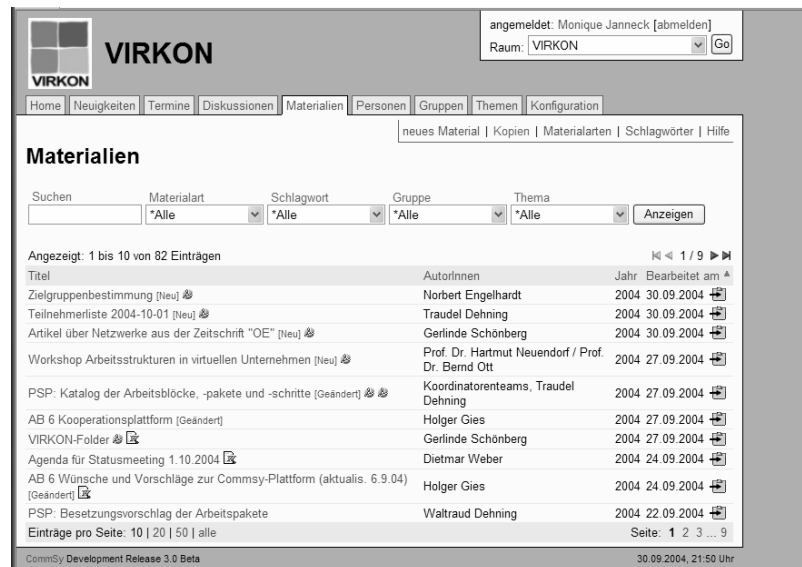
VIRKON

VIRKON

angemeldet: Monique Janneck [abmelden]
Raum: VIRKON Go

Home | Neuigkeiten | Termine | Diskussionen | Materialien | Personen | Gruppen | Themen | Konfiguration

neues Material | Kopien | Materialarten | Schlagwörter | Hilfe

Materialien

Suchen | Materialart *Alle | Schlagwort *Alle | Gruppe *Alle | Thema *Alle | Anzeigen

Angezeigt: 1 bis 10 von 82 Einträgen

1 / 9

| Titel | AutorInnen | Jahr | Bearbeitet am |
|---|---|---|---|
| Zielgruppenbestimmung [Neu] | Norbert Engelhardt | 2004 | 30.09.2004 |
| Teilnehmerliste 2004-10-01 [Neu] | Traudel Dehning | 2004 | 30.09.2004 |
| Artikel über Netzwerke aus der Zeitschrift "OE" [Neu] | Gerlinde Schönberg | 2004 | 30.09.2004 |
| Workshop Arbeitsstrukturen in virtuellen Unternehmen [Neu] | Prof. Dr. Hartmut Neuendorf / Prof. Dr. Bernd Ott | 2004 | 27.09.2004 |
| PSP: Katalog der Arbeitsblöcke, -pakete und -schritte [Geändert] | Koordinatorenteams, Traudel Dehning | 2004 | 27.09.2004 |
| AB 6 Kooperationsplattform [Geändert] | Holger Gies | 2004 | 27.09.2004 |
| VIRKON-Folder | Gerlinde Schönberg | 2004 | 27.09.2004 |
| Agenda für Statusmeeting 1.10.2004 | Dietmar Weber | 2004 | 24.09.2004 |
| AB 6 Wünsche und Vorschläge zur Commsy-Plattform (aktualis. 6.9.04) [Geändert] | Holger Gies | 2004 | 24.09.2004 |
| PSP: Besetzungsvorschlag der Arbeitspakete | Waltraud Dehning | 2004 | 22.09.2004 |

Einträge pro Seite: 10 | 20 | 50 | alle

Seite: 1 2 3 ... 9

CommSy Development Release 3.0 Beta

30.09.2004, 21:50 Uhr